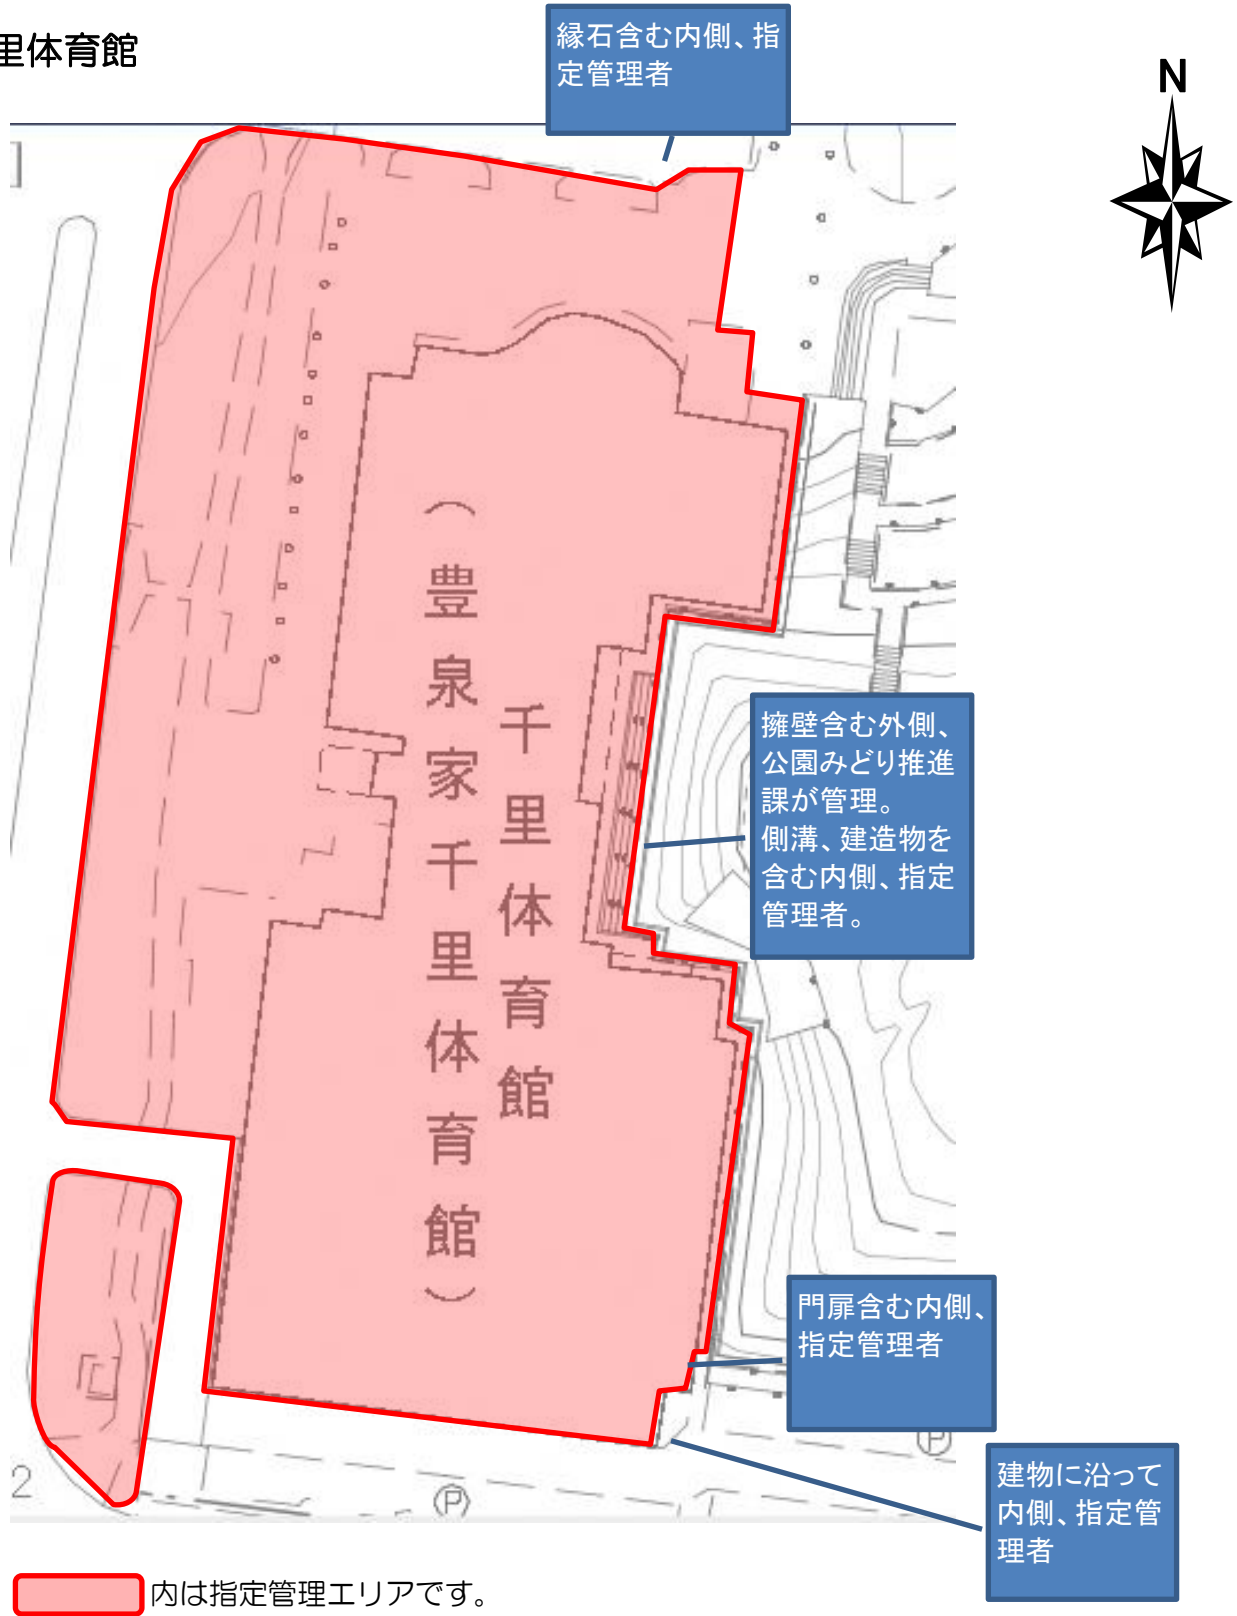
里体育館

縁石含む内側、指定管理者

N

千里体育館

（豊泉家千里体育館）

擁壁含む外側、公園みどり推進課が管理。
側溝、建造物を含む内側、指定管理者。

門扉含む内側、指定管理者

建物に沿って内側、指定管理者

2

P

P

内は指定管理エリアです。